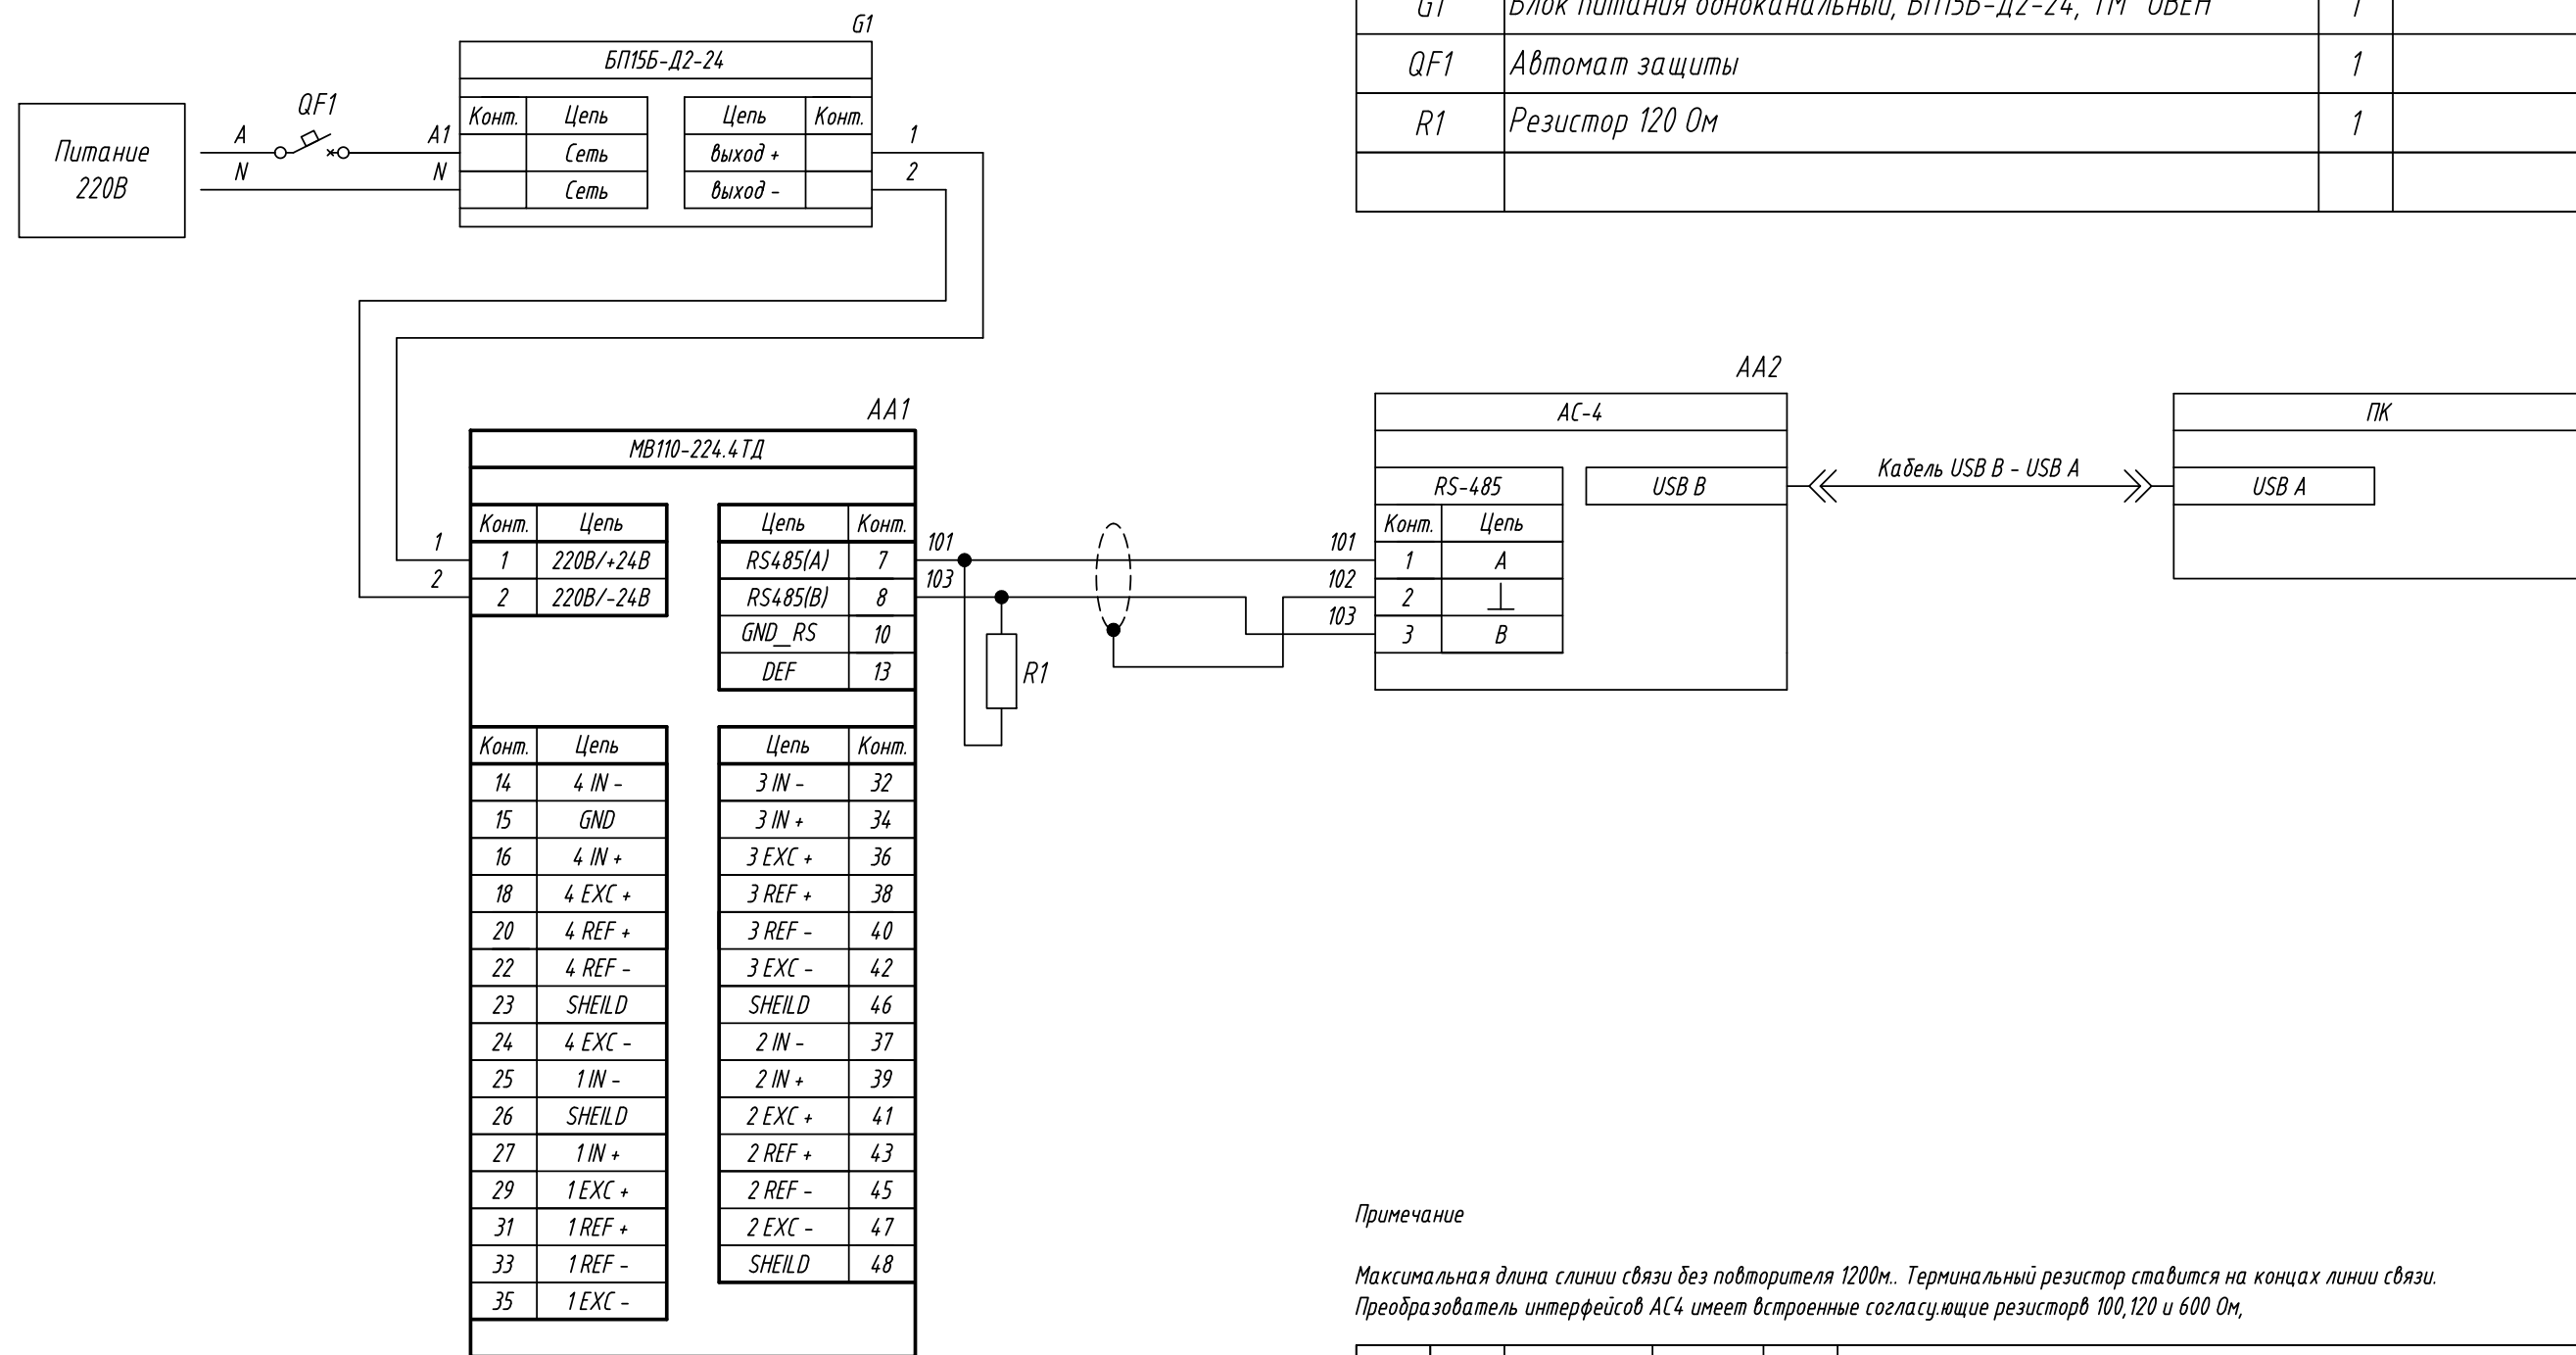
| G1 | Блок питания одноканальный, БП15Б-Д2-24, ТМ "ОВЕН" | 1 | |
|---|---|---|---|
| QF1 | Автомат защиты | 1 | |
| R1 | Резистор 120 Ом | 1 | |
| | | | |

G1
БП15Б-Д2-24

| Конт. | Цепь |
|---|---|
| | Сеть |
| | Сеть |

| Цепь | Конт. |
|---|---|
| выход + | |
| выход - | |

Питание 220В

QF1
A
N
A1
N
1
2

AA1
МВ110-224.4ТД

| Конт. | Цепь |
|---|---|
| 1 | 220В/+24В |
| 2 | 220В/-24В |

| Цепь | Конт. |
|---|---|
| RS485(A) | 7 |
| RS485(B) | 8 |
| GND_RS | 10 |
| DEF | 13 |

1
2
101
103
R1
101
102
103

| Конт. | Цепь |
|---|---|
| 14 | 4 IN - |
| 15 | GND |
| 16 | 4 IN + |
| 18 | 4 EXC + |
| 20 | 4 REF + |
| 22 | 4 REF - |
| 23 | SHEILD |
| 24 | 4 EXC - |
| 25 | 1 IN - |
| 26 | SHEILD |
| 27 | 1 IN + |
| 29 | 1 EXC + |
| 31 | 1 REF + |
| 33 | 1 REF - |
| 35 | 1 EXC - |

| Цепь | Конт. |
|---|---|
| 3 IN - | 32 |
| 3 IN + | 34 |
| 3 EXC + | 36 |
| 3 REF + | 38 |
| 3 REF - | 40 |
| 3 EXC - | 42 |
| SHEILD | 46 |
| 2 IN - | 37 |
| 2 IN + | 39 |
| 2 EXC + | 41 |
| 2 REF + | 43 |
| 2 REF - | 45 |
| 2 EXC - | 47 |
| SHEILD | 48 |

AA2
AC-4
RS-485

| Конт. | Цепь |
|---|---|
| 1 | A |
| 2 | ⊥ |
| 3 | B |

USB B
Кабель USB B - USB A
ПК
USB A

Примечание

Максимальная длина слинии связи без повторителя 1200м.. Терминальный резистор ставится на концах линии связи.
Преобразователь интерфейсов АС4 имеет встроенные согласу.ющие резисторв 100,120 и 600 Ом,